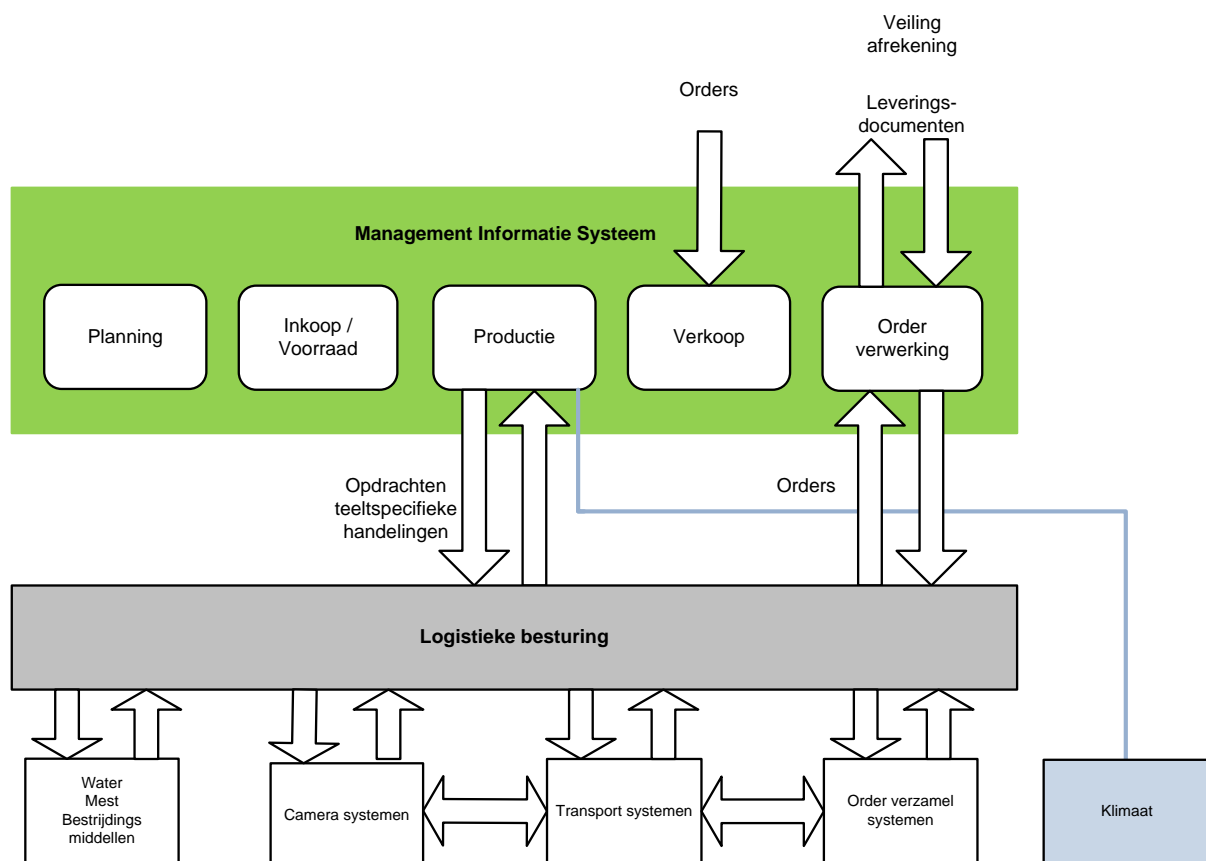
Veiling afrekening

Orders

Leverings-documenten

Management Informatie Systeem

Planning

Inkoop / Voorraad

Productie

Verkoop

Order verwerking

Opdrachten teeltspecifieke handelingen

Orders

Logistieke besturing

Water Mest Bestrijdings middellen

Camera systemen

Transport systemen

Order verzamel systemen

Klimaat